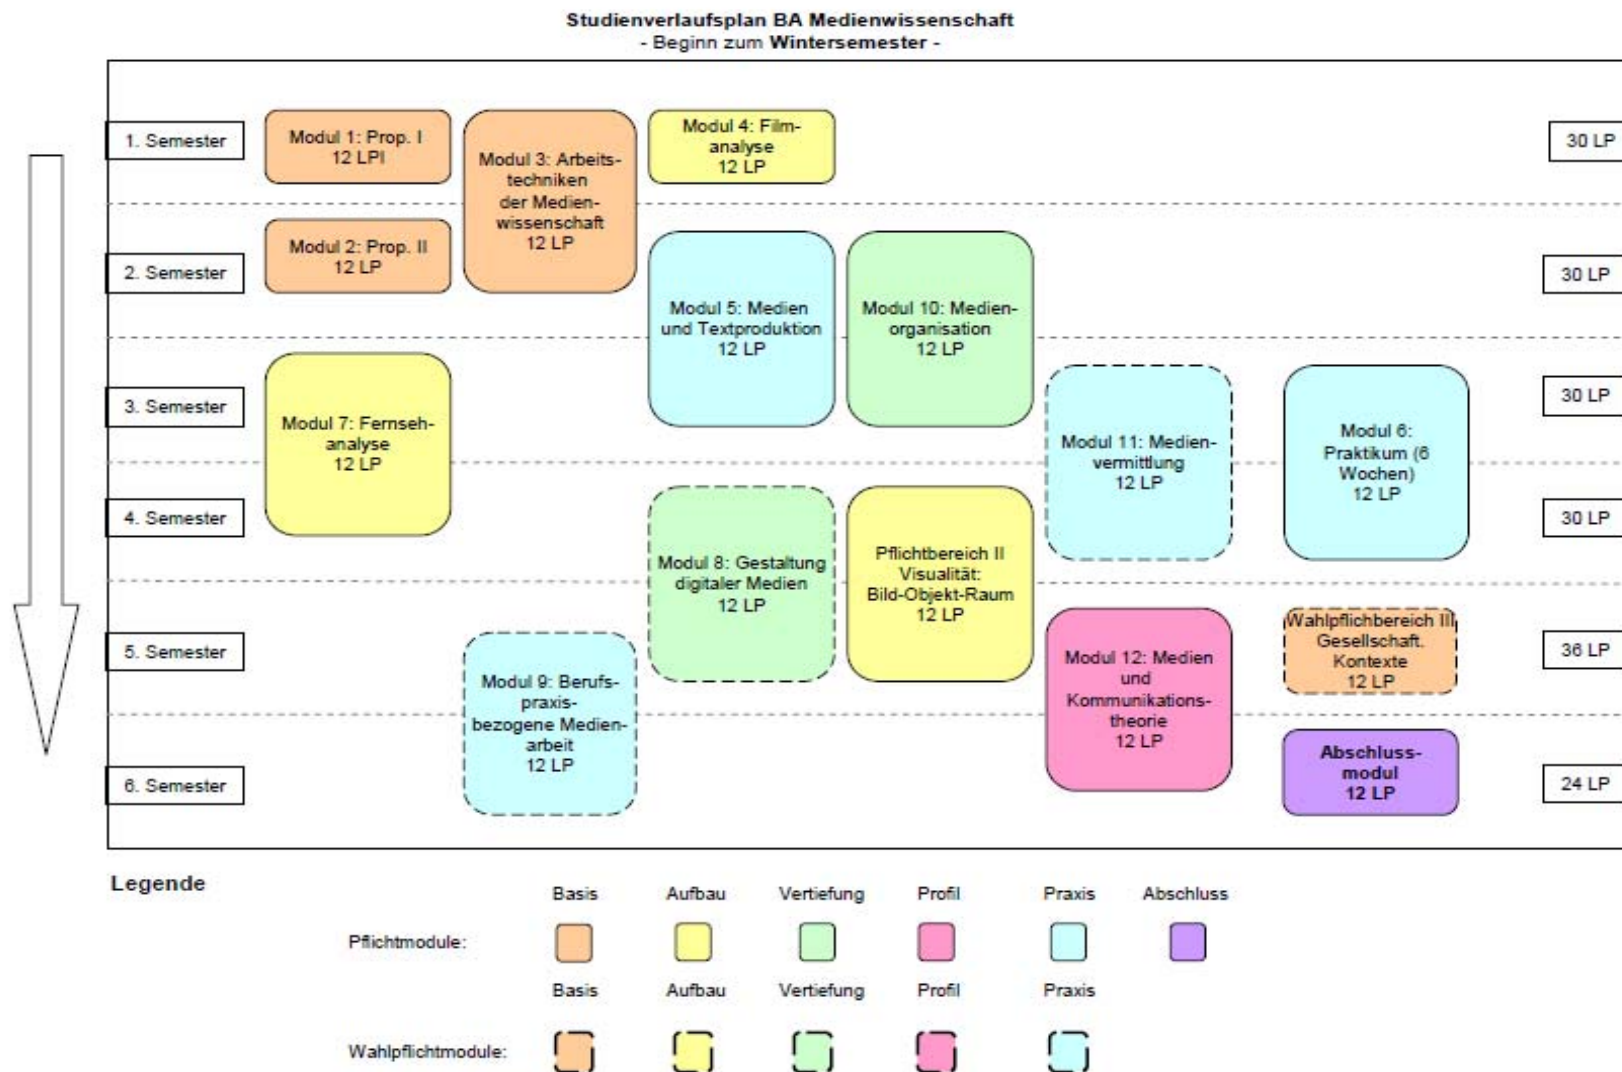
Studienverlaufsplan BA Medienwissenschaft
- Beginn zum Wintersemester -

1. Semester

Modul 1: Prop. I
12 LPI

Modul 3: Arbeitstechniken der Medienwissenschaft
12 LP

Modul 4: Filmanalyse
12 LP

30 LP

2. Semester

Modul 2: Prop. II
12 LP

Modul 5: Medien und Textproduktion
12 LP

Modul 10: Medienorganisation
12 LP

30 LP

3. Semester

Modul 7: Fernsehanalyse
12 LP

Modul 11: Medienvermittlung
12 LP

Modul 6: Praktikum (6 Wochen)
12 LP

30 LP

4. Semester

Modul 8: Gestaltung digitaler Medien
12 LP

Pflichtbereich II Visualität: Bild-Objekt-Raum
12 LP

30 LP

5. Semester

Modul 9: Berufspraxisbezogene Medienarbeit
12 LP

Modul 12: Medien und Kommunikationstheorie
12 LP

Wahlpflichtbereich III Gesellschaft. Kontexte
12 LP

36 LP

6. Semester

Abschlussmodul
12 LP

24 LP

Legende

| | Basis | Aufbau | Vertiefung | Profil | Praxis | Abschluss |
|---|---|---|---|---|---|---|
| Pflichtmodule: | | | | | | |
| | Basis | Aufbau | Vertiefung | Profil | Praxis | |
| Wahlpflichtmodule: | | | | | | |